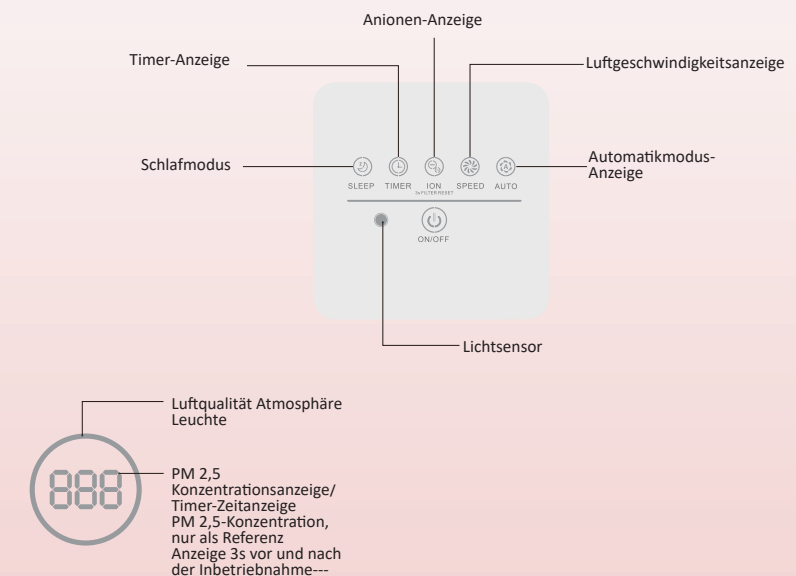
Anionen-Anzeige

Timer-Anzeige

Luftgeschwindigkeitsanzeige

Schlafmodus

Automatikmodus-Anzeige

SLEEP TIMER ION 3s FILTER RESET SPEED AUTO

ON/OFF

Lichtsensor

Luftqualität Atmosphäre Leuchte

888

PM 2,5 Konzentrationsanzeige/ Timer-Zeitanzeige PM 2,5-Konzentration, nur als Referenz Anzeige 3s vor und nach der Inbetriebnahme---